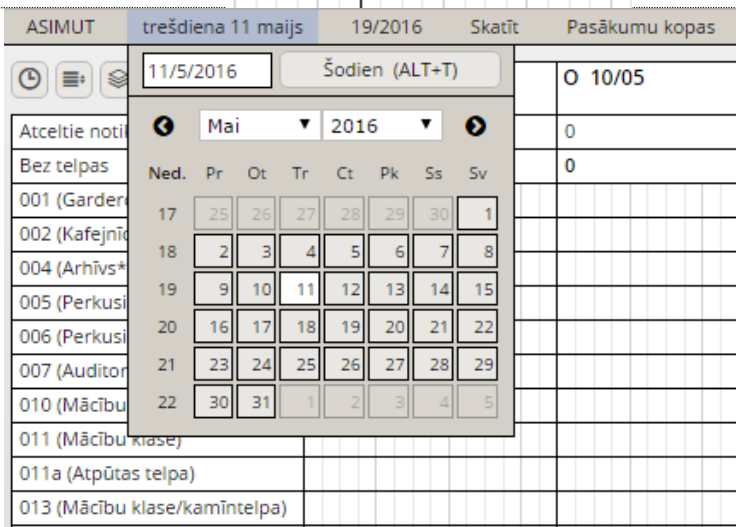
ASIMUT trešdiena 11 maijs 19/2016 Skatīt Pasākumu kopas

11/5/2016 Šodien (ALT+T)

Mai 2016

| Ned. | Pr | Ot | Tr | Ct | Pk | Ss | Sv |
|---|---|---|---|---|---|---|---|
| 17 | 25 | 26 | 27 | 28 | 29 | 30 | 1 |
| 18 | 2 | 3 | 4 | 5 | 6 | 7 | 8 |
| 19 | 9 | 10 | 11 | 12 | 13 | 14 | 15 |
| 20 | 16 | 17 | 18 | 19 | 20 | 21 | 22 |
| 21 | 23 | 24 | 25 | 26 | 27 | 28 | 29 |
| 22 | 30 | 31 | 1 | 2 | 3 | 4 | 5 |

O 10/05

Atceltie notiI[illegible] 0
Bez telpas 0
001 (Garder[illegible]
002 (Kafejnīc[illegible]
004 (Arhīvs*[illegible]
005 (Perkusi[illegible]
006 (Perkusi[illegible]
007 (Auditor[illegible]
010 (Mācību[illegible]
011 (Mācību klase)
011a (Atpūtas telpa)
013 (Mācību klase/kamīntelpa)